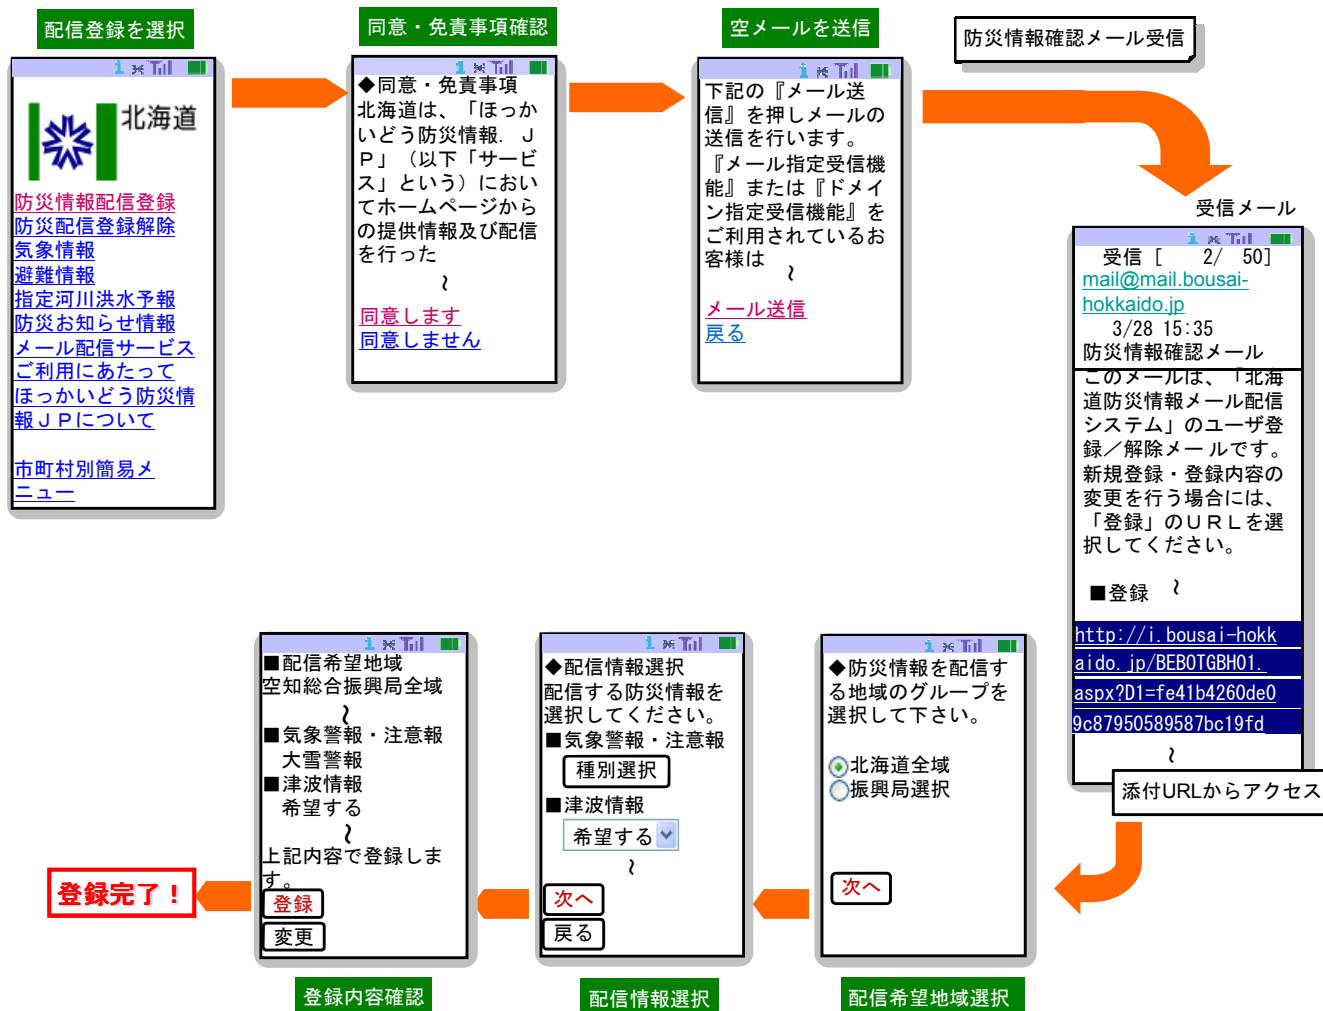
配信登録を選択

北海道

防災情報配信登録
防災配信登録解除
気象情報
避難情報
指定河川洪水予報
防災お知らせ情報
メール配信サービス
ご利用にあたって
ほっかいどう防災情報ＪＰについて

市町村別簡易メニュー

同意・免責事項確認

◆同意・免責事項
北海道は、「ほっかいどう防災情報．ＪＰ」（以下「サービス」という）においてホームページからの提供情報及び配信を行った
～
同意します
同意しません

空メールを送信

下記の『メール送信』を押しメールの送信を行います。
『メール指定受信機能』または『ドメイン指定受信機能』をご利用されているお客様は
～
メール送信
戻る

防災情報確認メール受信

受信メール

受信［　2/　50］
mail@mail.bousai-hokkaido.jp
3/28 15:35
防災情報確認メール
このメールは、「北海道防災情報メール配信システム」のユーザ登録／解除メールです。
新規登録・登録内容の変更を行う場合には、「登録」のＵＲＬを選択してください。

■登録 ～
http://i.bousai-hokkaido.jp/BEBOTGBH01.aspx?D1=fe41b4260de09c87950589587bc19fd
～

添付URLからアクセス

◆防災情報を配信するる地域のグループを選択して下さい。

北海道全域
振興局選択

次へ

配信希望地域選択

◆配信情報選択
配信する防災情報を選択してください。
■気象警報・注意報
種別選択
■津波情報
希望する
～
次へ
戻る

配信情報選択

■配信希望地域
空知総合振興局全域
～
■気象警報・注意報
大雪警報
■津波情報
希望する
～
上記内容で登録します。
登録
変更

登録内容確認

登録完了！